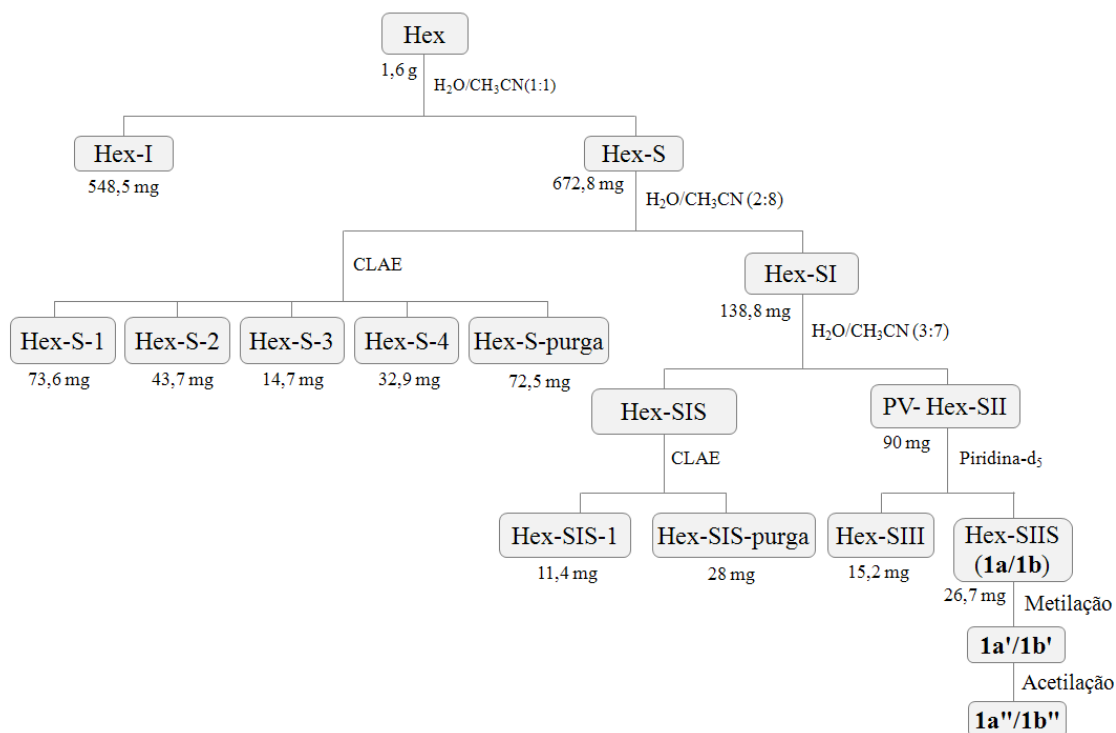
Hex
1,6 g
$H_2O/CH_3CN(1:1)$
Hex-I
548,5 mg
Hex-S
672,8 mg
$H_2O/CH_3CN$ (2:8)
CLAE
Hex-SI
138,8 mg
$H_2O/CH_3CN$ (3:7)
Hex-S-1
73,6 mg
Hex-S-2
43,7 mg
Hex-S-3
14,7 mg
Hex-S-4
32,9 mg
Hex-S-purga
72,5 mg
Hex-SIS
CLAE
PV- Hex-SII
90 mg
Piridina-$d_5$
Hex-SIS-1
11,4 mg
Hex-SIS-purga
28 mg
Hex-SIII
15,2 mg
Hex-SIIS
(1a/1b)
26,7 mg
Metilação
1a'/1b'
Acetilação
1a''/1b''